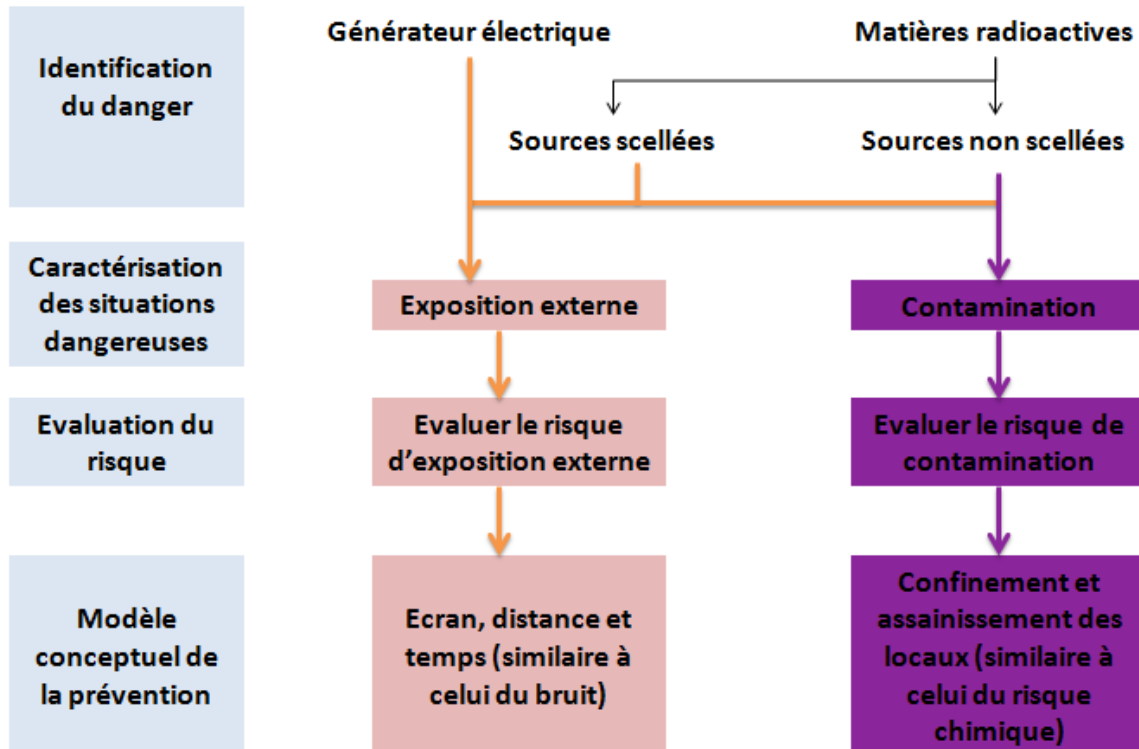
Identification du danger

Générateur électrique

Matières radioactives

Sources scellées

Sources non scellées

Caractérisation des situations dangereuses

Exposition externe

Contamination

Evaluation du risque

Evaluer le risque d'exposition externe

Evaluer le risque de contamination

Modèle conceptuel de la prévention

Ecran, distance et temps (similaire à celui du bruit)

Confinement et assainissement des locaux (similaire à celui du risque chimique)